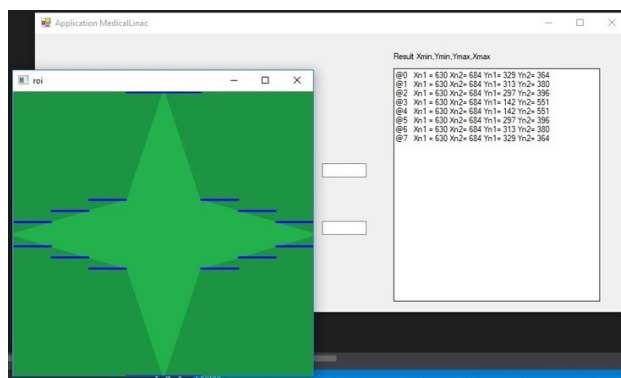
Application MedicalLinac

roi

Result Xmin,Ymin,Ymax,Xmax

@0 Xn1 = 630 Xn2= 684 Yn1= 329 Yn2= 364
@1 Xn1 = 630 Xn2= 684 Yn1= 313 Yn2= 380
@2 Xn1 = 630 Xn2= 684 Yn1= 297 Yn2= 396
@3 Xn1 = 630 Xn2= 684 Yn1= 142 Yn2= 551
@4 Xn1 = 630 Xn2= 684 Yn1= 142 Yn2= 551
@5 Xn1 = 630 Xn2= 684 Yn1= 297 Yn2= 396
@6 Xn1 = 630 Xn2= 684 Yn1= 313 Yn2= 380
@7 Xn1 = 630 Xn2= 684 Yn1= 329 Yn2= 364